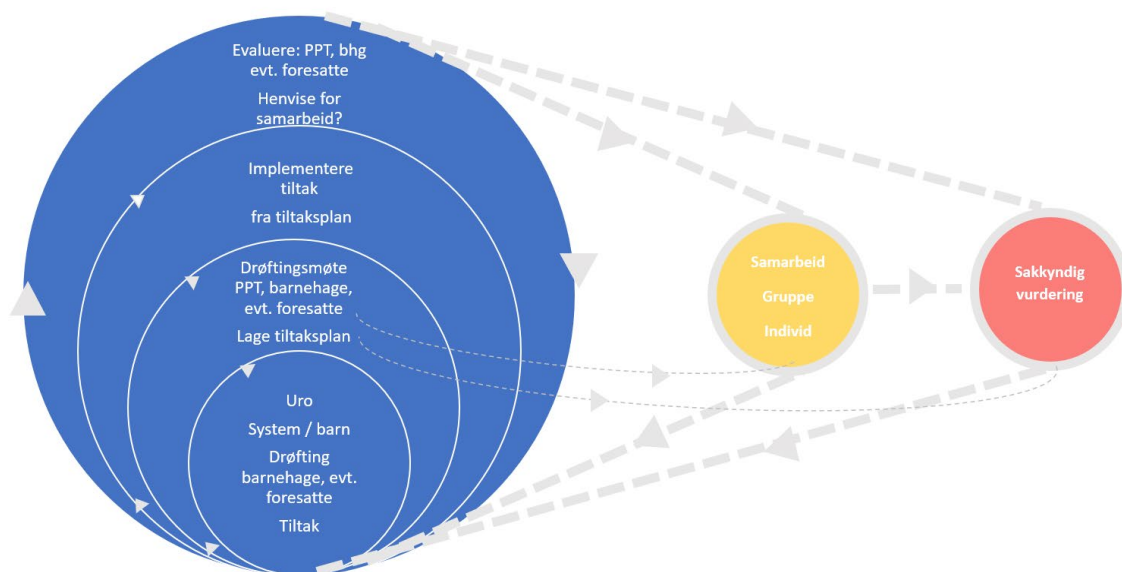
Evaluere: PPT, bhg evt. foresatte

Henvise for samarbeid?

Implementere tiltak

fra tiltaksplan

Drøftingsmøte PPT, barnehage, evt. foresatte

Lage tiltaksplan

Uro

System / barn

Drøfting barnehage, evt. foresatte

Tiltak

Samarbeid

Gruppe

Individ

Sakkyndig vurdering